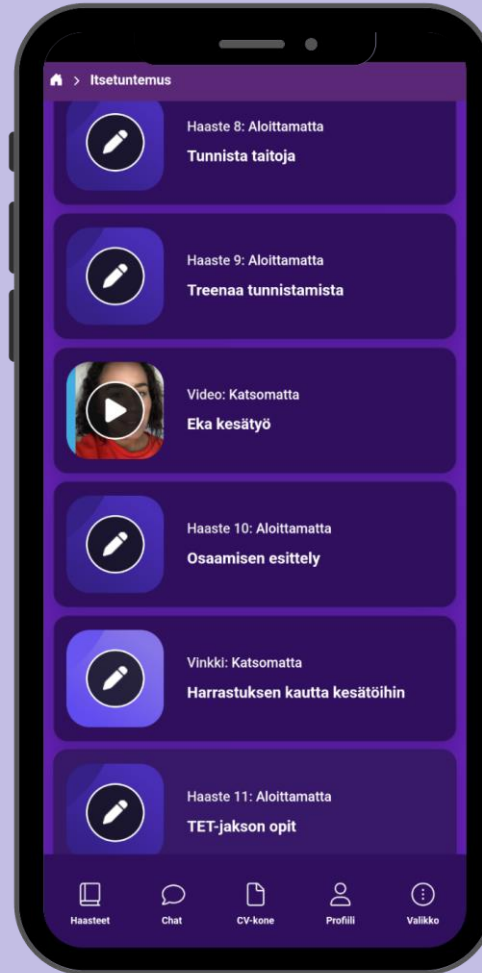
> Itsetuntemus

Haaste 8: Aloittamatta
Tunnista taitoja

Haaste 9: Aloittamatta
Treenaa tunnistamista

Video: Katsomatta
Eka kesätyö

Haaste 10: Aloittamatta
Osaamisen esittely

Vinkki: Katsomatta
Harrastuksen kautta kesätöihin

Haaste 11: Aloittamatta
TET-jakson opit

Haasteet
Chat
CV-kone
Profiili
Valikko